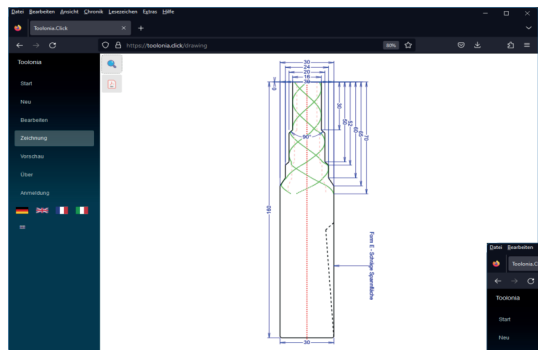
Datei Bearbeiten Ansicht Chronik Lesezeichen Extras Hilfe

Toolonia.Click

https://toolonia.click/drawing

80%

Toolonia

Start

Neu

Bearbeiten

Zeichnung

Vorschau

Über

Anmeldung

30
24
20
16
12

6

30
35
40
45
50
60
70

90°

180

30

Form E - Schräge Spannfläche

Datei Bearbeiten

Toolonia.Click

Toolonia

Start

Neu